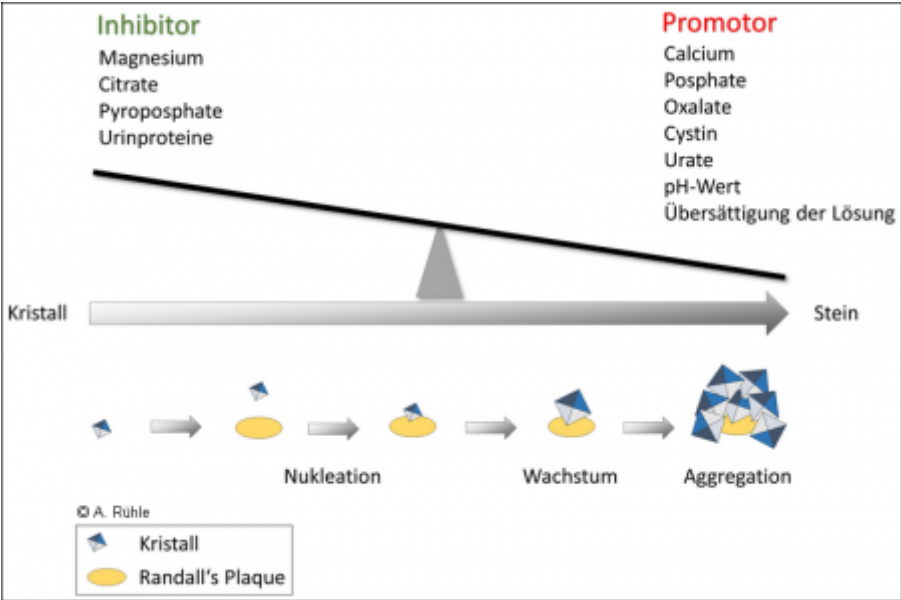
Inhibitor
Magnesium
Citrate
Pyroposphate
Urinproteine

Promotor
Calcium
Posphate
Oxalate
Cystin
Urate
pH-Wert
Übersättigung der Lösung

Kristall
Stein

Nukleation
Wachstum
Aggregation

© A. Rühle
Kristall
Randall's Plaque